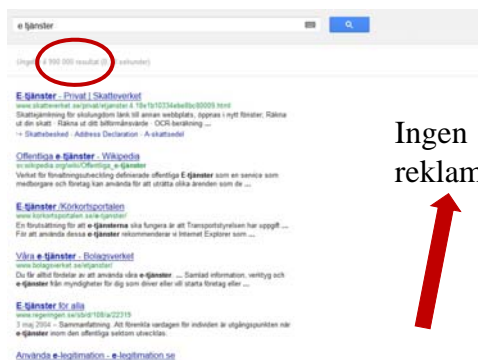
e-tjänster

Ungefär 4 900 000 resultat (0,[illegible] sekunder)

E-tjänster - Privat | Skatteverket
www.skatteverket.se/privat/etjanster.4.18e1b10334ebe8bc80005.html
Skattejämkning för skolungdom länk till annan webbplats, öppnas i nytt fönster; Räkna ut din skatt · Räkna ut ditt bilförmånsvärde · OCR-beräkning ...
→ Skattebesked · Address Declaration · A-skattsedel

Offentliga e-tjänster - Wikipedia
sv.wikipedia.org/wiki/Offentliga_e-tjänster
Verket för förvaltningsutveckling definierade offentliga E-tjänster som en service som medborgare och företag kan använda för att sträcka olika ärenden som de ...

E-tjänster /Körkortsportalen
www.korkortsportalen.se/e-tjanster/
En förutsättning för att e-tjänsterna ska fungera är att Transportstyrelsen har uppgift ... För att använda dessa e-tjänster rekommenderar vi Internet Explorer som ...

Våra e-tjänster - Bolagsverket
www.bolagsverket.se/etjanst
Du får alltid fördelar av att använda våra e-tjänster. ... Samlad information, verktyg och e-tjänster från myndigheter för dig som driver eller vill starta företag eller ...

E-tjänster för alla
www.regeringen.se/sb/d/108/a/22319
3 maj 2004 – Sammanfattning. Att förenkla vardagen för individen är utgångspunkten när e-tjänster inom den offentliga sektorn utvecklas.

Använda e-legitimation - e-legitimation.se

Ingen reklam